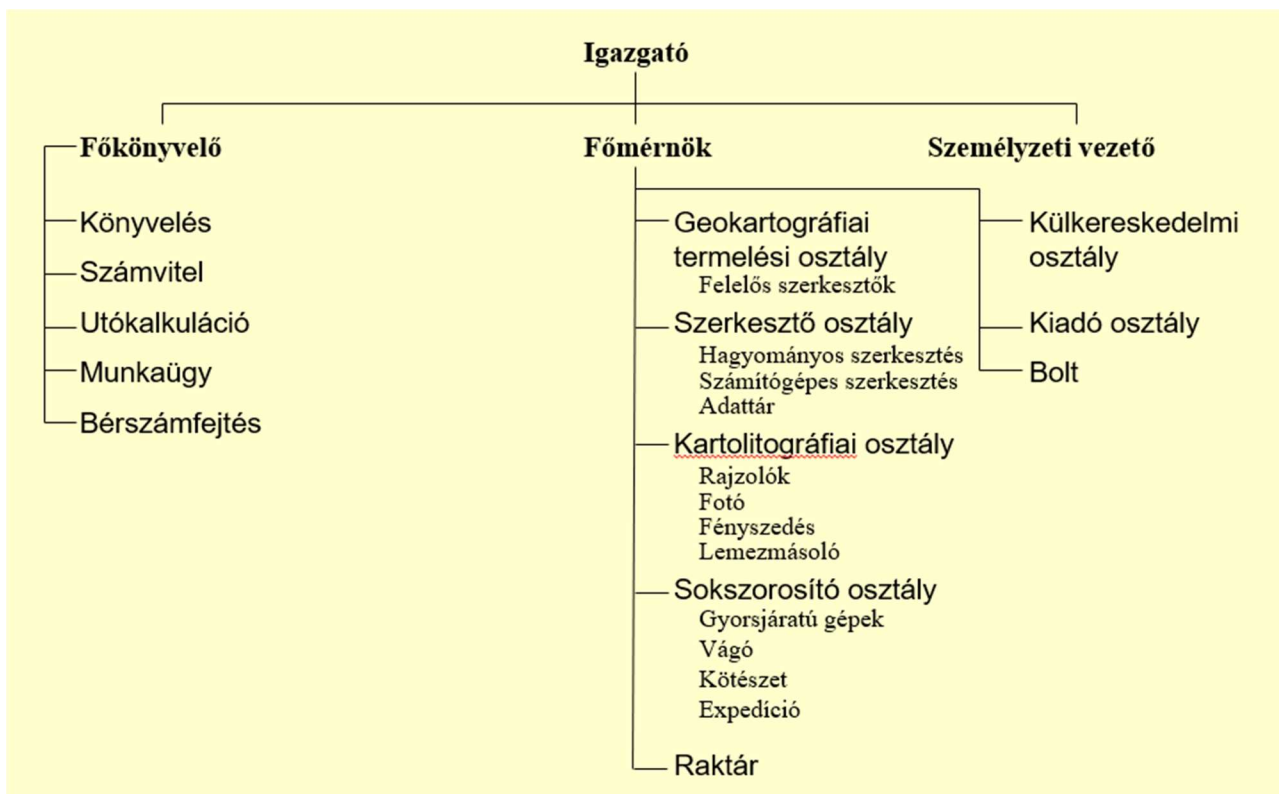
Igazgató

Főkönyvelő

Könyvelés

Számvitel

Utókalkuláció

Munkaügy

Bérszámfejtés

Főmérnök

Geokartográfiai termelési osztály

Felelős szerkesztők

Szerkesztő osztály

Hagyományos szerkesztés
Számítógépes szerkesztés
Adattár

Kartolitográfiai osztály

Rajzolók
Fotó
Fényszedés
Lemezmásoló

Sokszorosító osztály

Gyorsjáratú gépek
Vágó
Kötészet
Expedíció

Raktár

Személyzeti vezető

Külkereskedelmi osztály

Kiadó osztály

Bolt